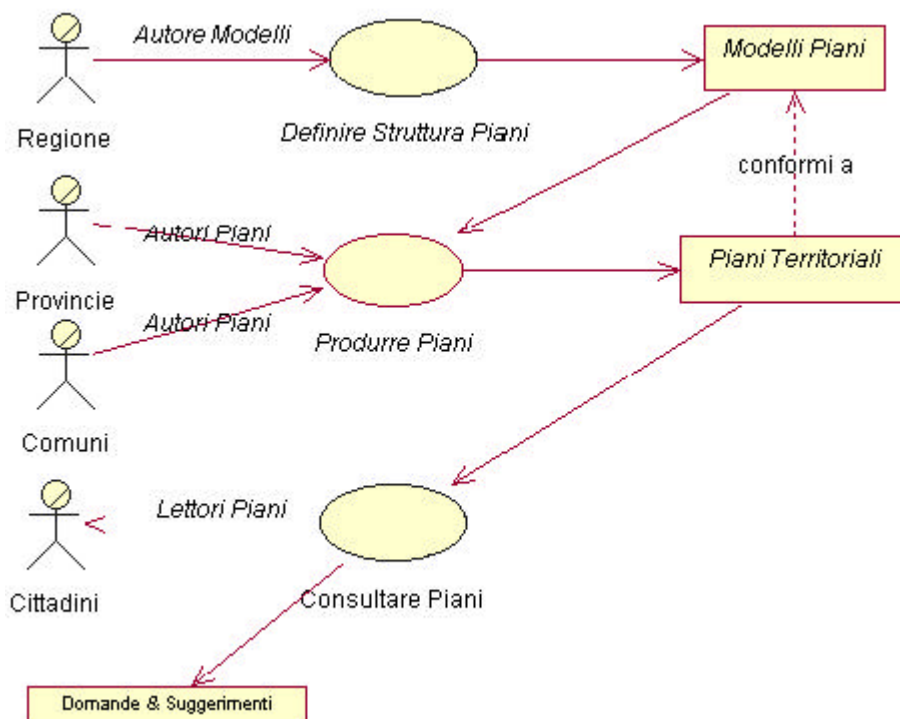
Autore Modelli

Modelli Piani

Regione

Definire Struttura Piani

conformi a

Autori Piani

Piani Territoriali

Provincie

Autori Piani

Produrre Piani

Comuni

Lettori Piani

Cittadini

Consultare Piani

Domande & Suggerimenti